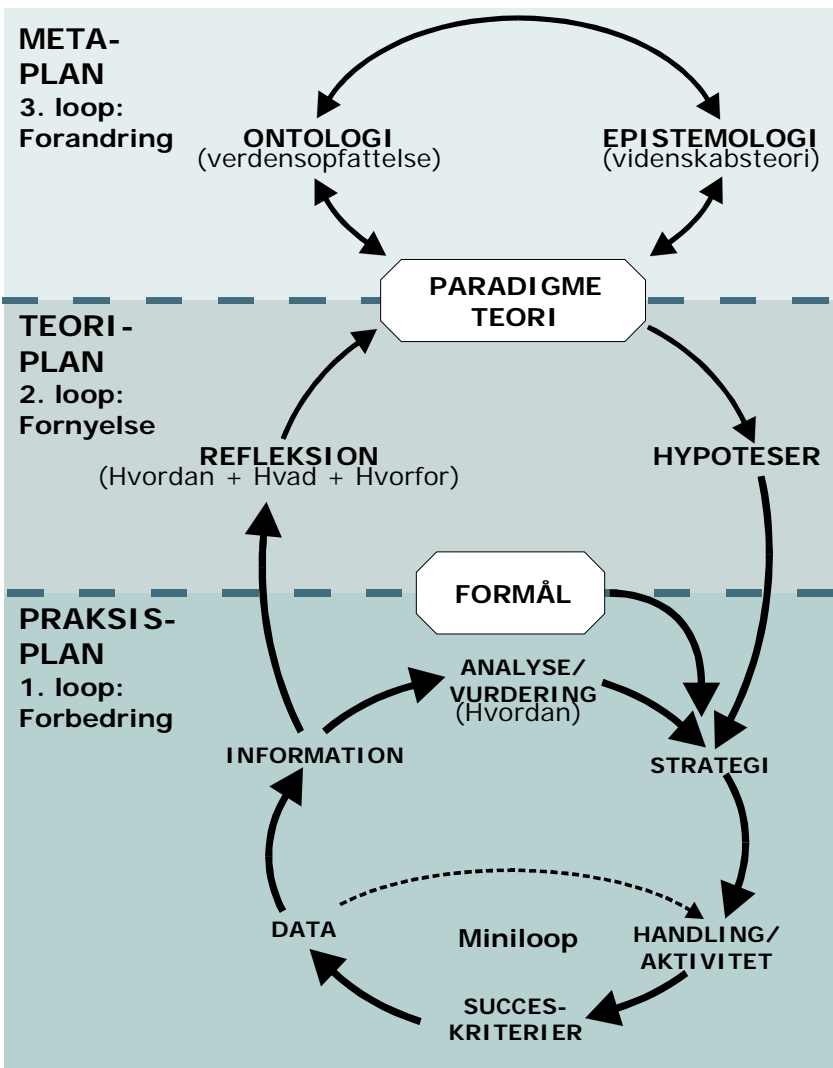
META-PLAN
3. loop: Forandring

ONTOLOGI
(verdensopfattelse)

EPISTEMOLOGI
(videnskabsteori)

PARADIGME
TEORI

TEORI-PLAN
2. loop: Fornyelse

REFLEKSION
(Hvordan + Hvad + Hvorfor)

HYPOTESER

FORMÅL

PRAKSIS-PLAN
1. loop: Forbedring

ANALYSE/
VURDERING
(Hvordan)

INFORMATION

STRATEGI

DATA

Miniloop

HANDLING/
AKTIVITET

SUCCES-
KRITERIER